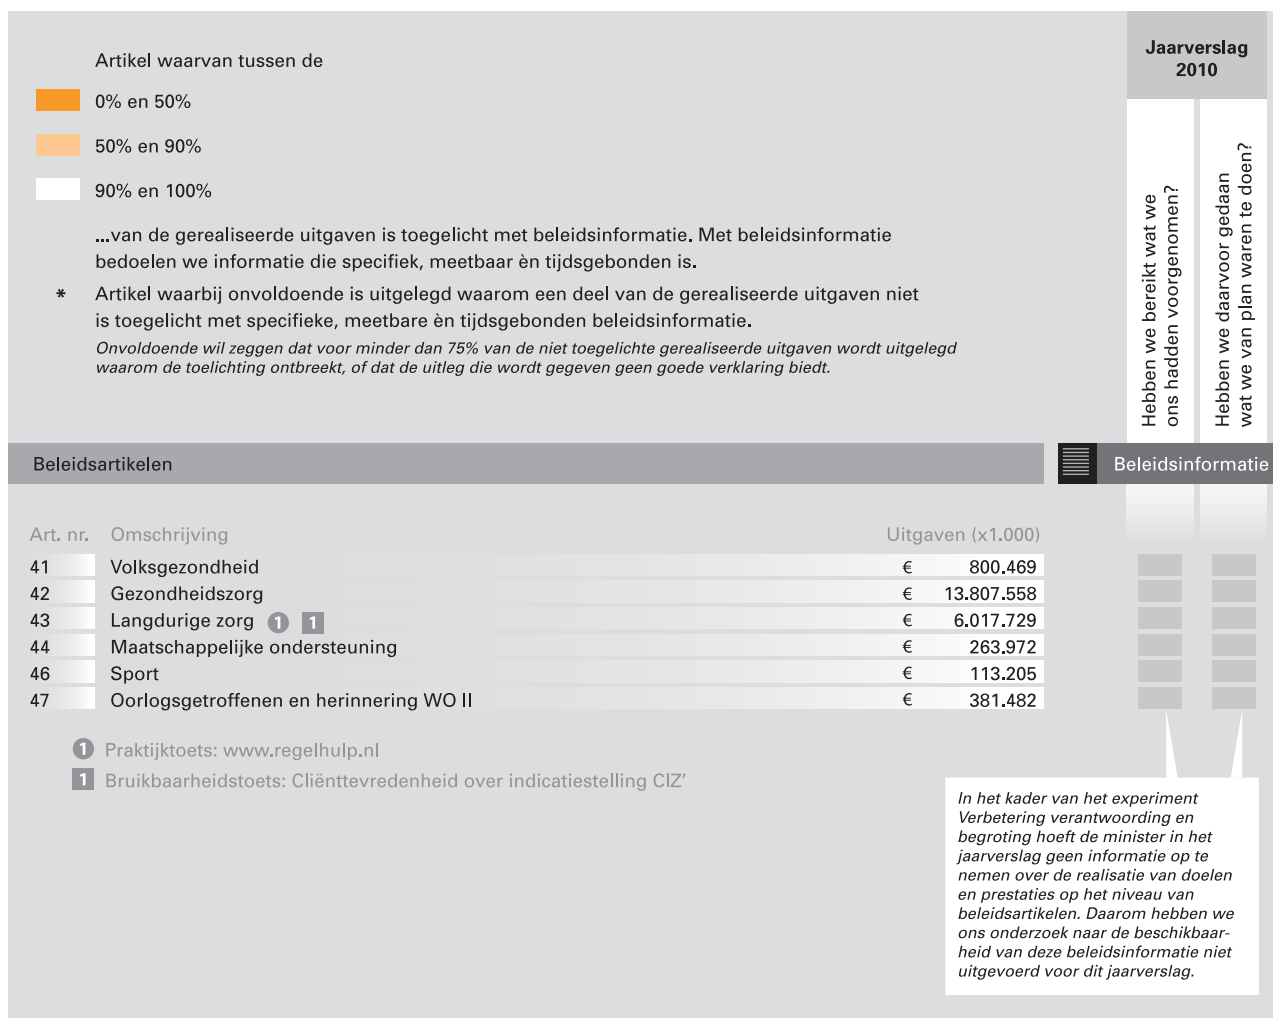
Artikel waarvan tussen de

0% en 50%

50% en 90%

90% en 100%

...van de gerealiseerde uitgaven is toegelicht met beleidsinformatie. Met beleidsinformatie bedoelen we informatie die specifiek, meetbaar èn tijdsgebonden is.

* Artikel waarbij onvoldoende is uitgelegd waarom een deel van de gerealiseerde uitgaven niet is toegelicht met specifieke, meetbare èn tijdsgebonden beleidsinformatie.

Onvoldoende wil zeggen dat voor minder dan 75% van de niet toegelichte gerealiseerde uitgaven wordt uitgelegd waarom de toelichting ontbreekt, of dat de uitleg die wordt gegeven geen goede verklaring biedt.

Jaarverslag 2010

Hebben we bereikt wat we ons hadden voorgenomen?

Hebben we daarvoor gedaan wat we van plan waren te doen?

Beleidsartikelen

Beleidsinformatie

| Art. nr. | Omschrijving | Uitgaven (x1.000) |
|---|---|---|
| 41 | Volksgezondheid | € 800.469 |
| 42 | Gezondheidszorg | € 13.807.558 |
| 43 | Langdurige zorg 1 1 | € 6.017.729 |
| 44 | Maatschappelijke ondersteuning | € 263.972 |
| 46 | Sport | € 113.205 |
| 47 | Oorlogsgetroffenen en herinnering WO II | € 381.482 |

1 Praktijktoets: www.regelhulp.nl

1 Bruikbaarheidstoets: Cliënttevredenheid over indicatiestelling CIZ'

In het kader van het experiment Verbetering verantwoording en begroting hoeft de minister in het jaarverslag geen informatie op te nemen over de realisatie van doelen en prestaties op het niveau van beleidsartikelen. Daarom hebben we ons onderzoek naar de beschikbaarheid van deze beleidsinformatie niet uitgevoerd voor dit jaarverslag.